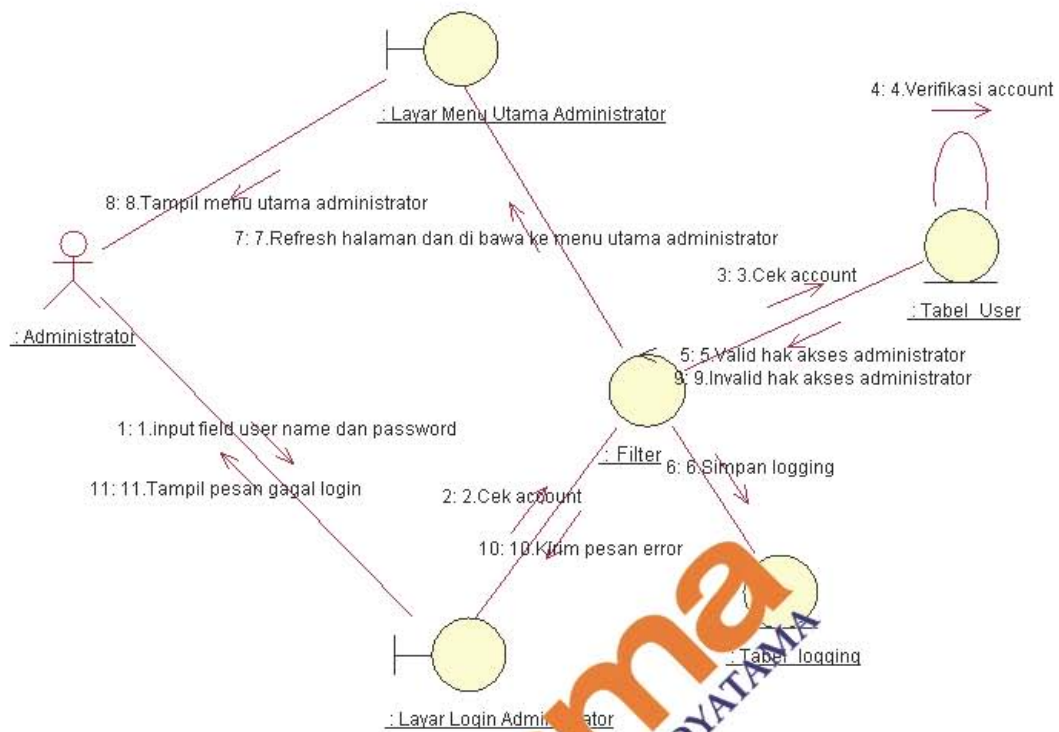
: Layar Menu Utama Administrator

4: 4.Verifikasi account

8: 8.Tampil menu utama administrator

7: 7.Refresh halaman dan di bawa ke menu utama administrator

3: 3.Cek account

: Tabel_User

: Administrator

5: 5.Valid hak akses administrator
9: 9.Invalid hak akses administrator

1: 1.input field user name dan password

: Filter

6: 6.Simpan logging

11: 11.Tampil pesan gagal login

2: 2.Cek account

10: 10.Kirim pesan error

: Tabel_logging

: Layar Login Admin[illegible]ator

ma

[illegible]YATAMA